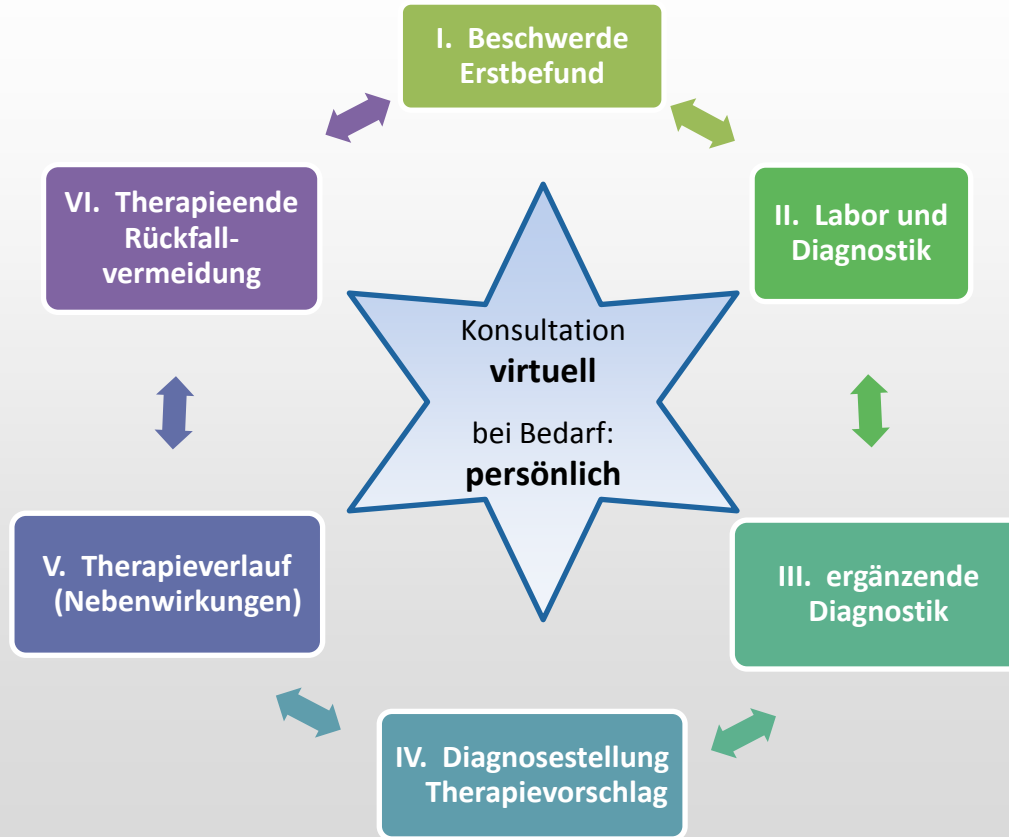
I. Beschwerde Erstbefund

II. Labor und Diagnostik

III. ergänzende Diagnostik

IV. Diagnosestellung Therapievorschlag

V. Therapieverlauf (Nebenwirkungen)

VI. Therapieende Rückfallvermeidung

Konsultation
**virtuell**

bei Bedarf:
**persönlich**